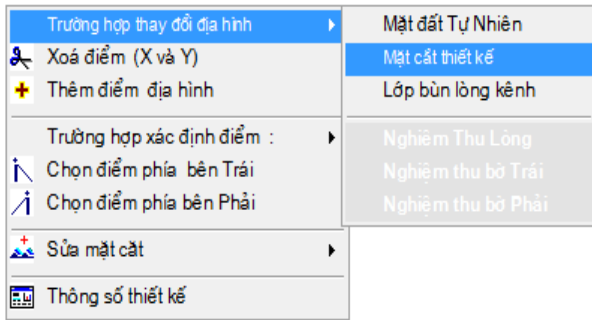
Trường hợp thay đổi địa hình
Xoá điểm (X và Y)
Thêm điểm địa hình
Trường hợp xác định điểm :
Chọn điểm phía bên Trái
Chọn điểm phía bên Phải
Sửa mặt cắt
Thông số thiết kế

Mặt đất Tự Nhiên
Mặt cắt thiết kế
Lớp bùn lòng kênh
Nghiệm Thu Lòng
Nghiệm thu bờ Trái
Nghiệm thu bờ Phải